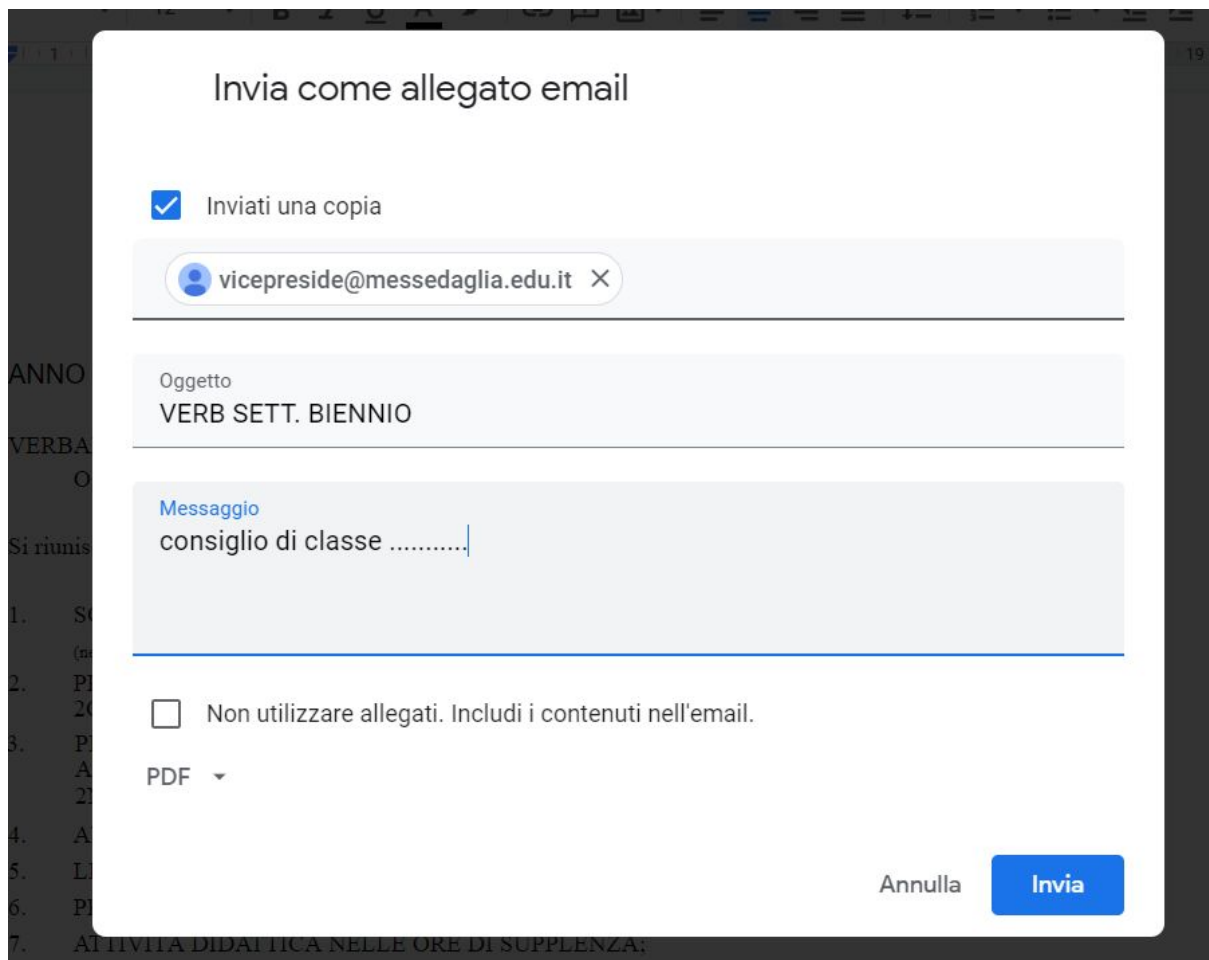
Invia come allegato email

Inviati una copia

vicepreside@messedaglia.edu.it ×

Oggetto
VERB SETT. BIENNIO

Messaggio
consiglio di classe ..........

Non utilizzare allegati. Includi i contenuti nell'email.

PDF

Annulla

Invia

ANNO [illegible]

VERBA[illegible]
O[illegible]

Si riunis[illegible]

1. S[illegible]
(n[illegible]
2. P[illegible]
2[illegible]
3. P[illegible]
A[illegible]
2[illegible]
4. A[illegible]
5. L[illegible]
6. P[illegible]
7. ATTIVITÀ DIDATTICA NELLE ORE DI SUPPLENZA;